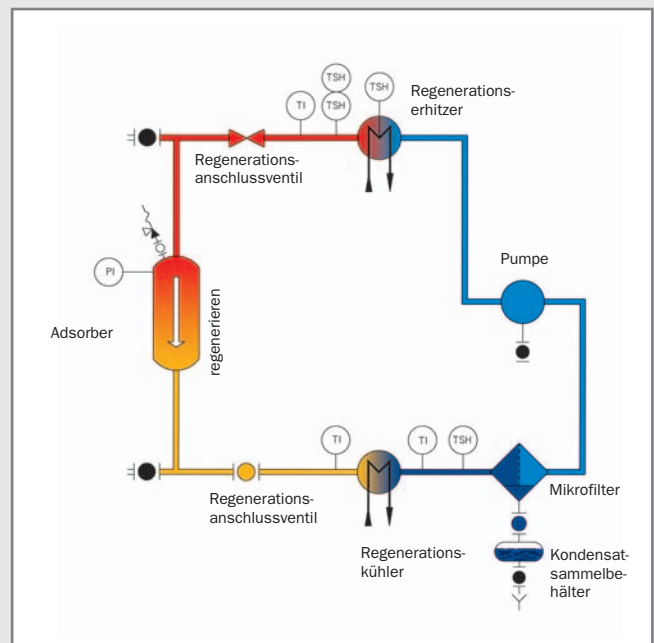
TSH

TI

TSH

TSH

Regenerationserhitzer

Regenerationsanschlussventil

PI

Pumpe

Adsorber

regenerieren

TI

TI

TSH

Mikrofilter

Regenerationsanschlussventil

Regenerationskühler

Kondensatsammelbehälter